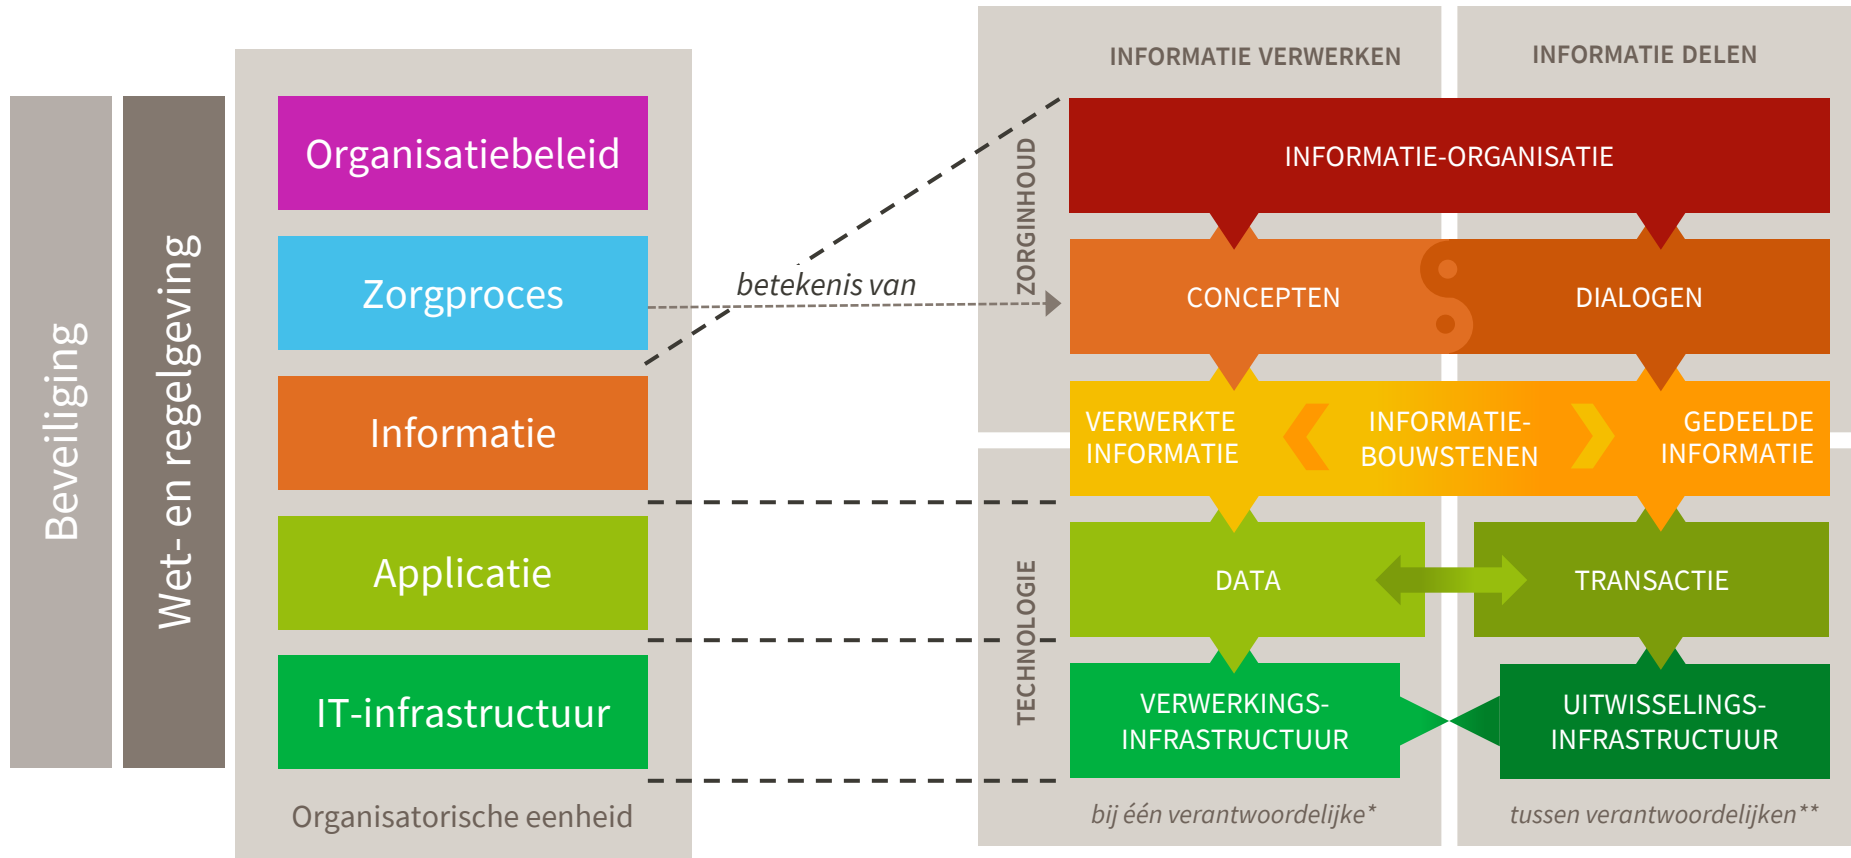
Beveiliging

Wet- en regelgeving

Organisatiebeleid

Zorgproces

Informatie

Applicatie

IT-infrastructuur

Organisatorische eenheid

betekenis van

INFORMATIE VERWERKEN

INFORMATIE DELEN

ZORGINHOUD

TECHNOLOGIE

INFORMATIE-ORGANISATIE

CONCEPTEN

DIALOGEN

VERWERKTE INFORMATIE

INFORMATIE-BOUWSTENEN

GEDEELDE INFORMATIE

DATA

TRANSACTIE

VERWERKINGS-INFRASTRUCTUUR

UITWISSELINGS-INFRASTRUCTUUR

bij één verantwoordelijke*

tussen verantwoordelijken**